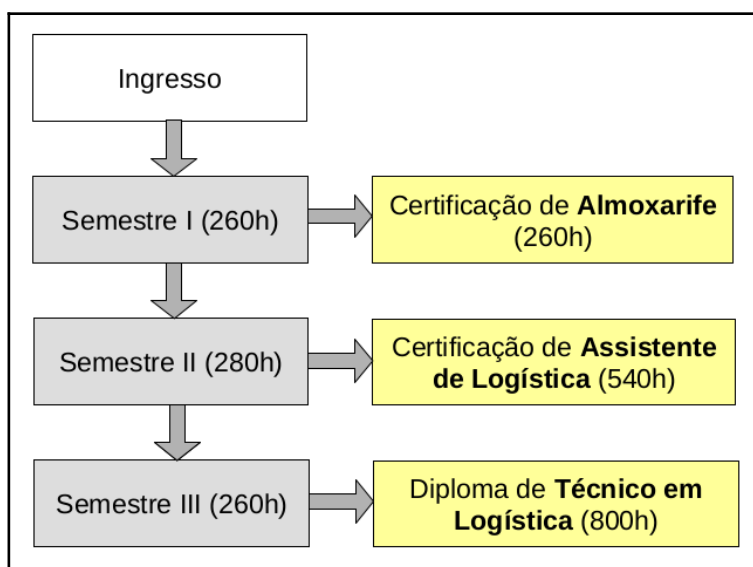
Ingresso

Semestre I (260h)

Certificação de **Almoxarife** (260h)

Semestre II (280h)

Certificação de **Assistente de Logística** (540h)

Semestre III (260h)

Diploma de **Técnico em Logística** (800h)